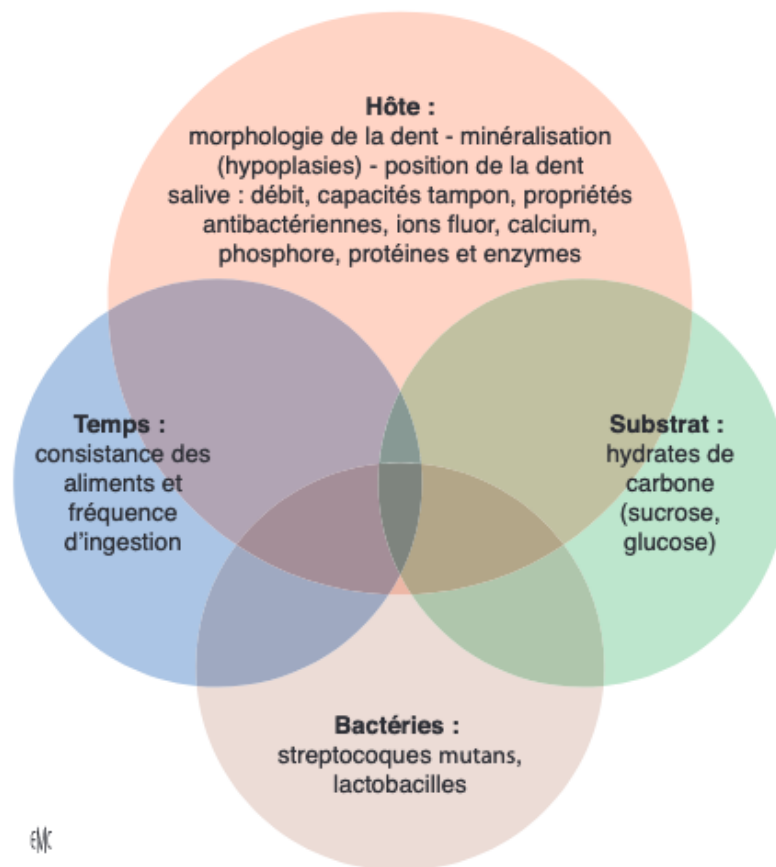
Hôte :
morphologie de la dent - minéralisation (hypoplasies) - position de la dent
salive : débit, capacités tampon, propriétés antibactériennes, ions fluor, calcium, phosphore, protéines et enzymes

Temps :
consistance des aliments et fréquence d'ingestion

Substrat :
hydrates de carbone (sucrose, glucose)

Bactéries :
streptocoques mutans, lactobacilles

EMC